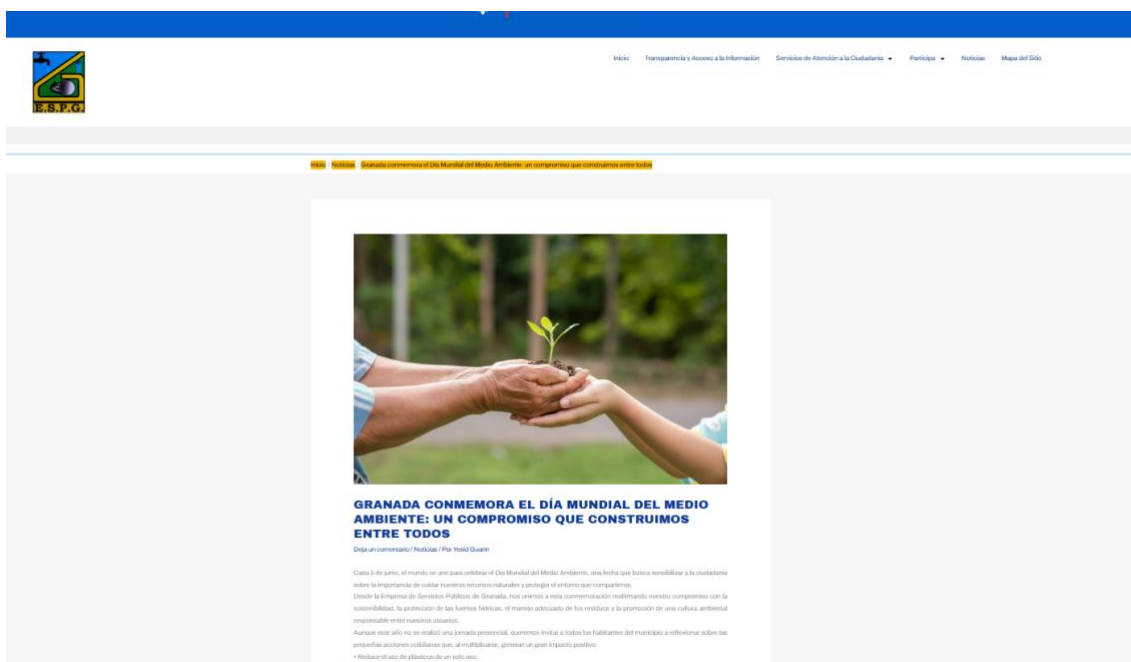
E.S.P.G.

Inicio Transparencia y Acceso a la Información Servicios de Atención a la Ciudadanía Participa Noticias Mapa del Sitio

Inicio » Noticias » Granada conmemora el Día Mundial del Medio Ambiente: un compromiso que construimos entre todos

GRANADA CONMEMORA EL DÍA MUNDIAL DEL MEDIO AMBIENTE: UN COMPROMISO QUE CONSTRUIMOS ENTRE TODOS

Deja un comentario / Noticias / Por Yesid Guarin

Cada 5 de junio, el mundo se une para celebrar el Día Mundial del Medio Ambiente, una fecha que busca sensibilizar a la ciudadanía sobre la importancia de cuidar nuestros recursos naturales y proteger el entorno que compartimos.

Desde la Empresa de Servicios Públicos de Granada, nos unimos a esta conmemoración reafirmando nuestro compromiso con la sostenibilidad, la protección de las fuentes hídricas, el manejo adecuado de los residuos y la promoción de una cultura ambiental responsable entre nuestros usuarios.

Aunque este año no se realizó una jornada presencial, queremos invitar a todos los habitantes del municipio a reflexionar sobre las pequeñas acciones cotidianas que, al multiplicarse, generan un gran impacto positivo:

• Reduce el uso de plásticos de un solo uso.